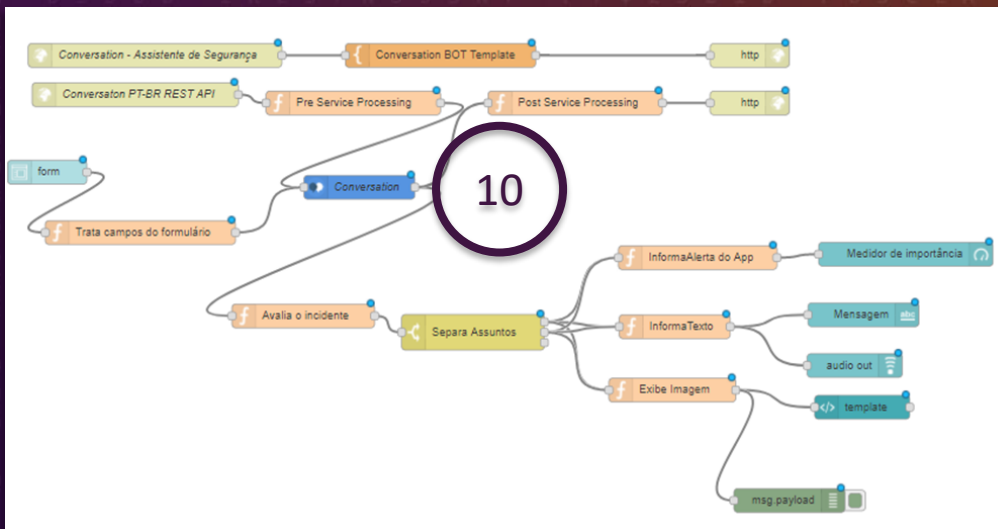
Conversation - Assistente de Segurança
Conversation BOT Template
http
Conversaton PT-BR REST API
Pre Service Processing
Post Service Processing
http
form
Conversation
10
Trata campos do formulário
InformaAlerta do App
Medidor de importância
Avalia o incidente
Separa Assuntos
InformaTexto
Mensagem
audio out
Exibe Imagem
template
msg.payload